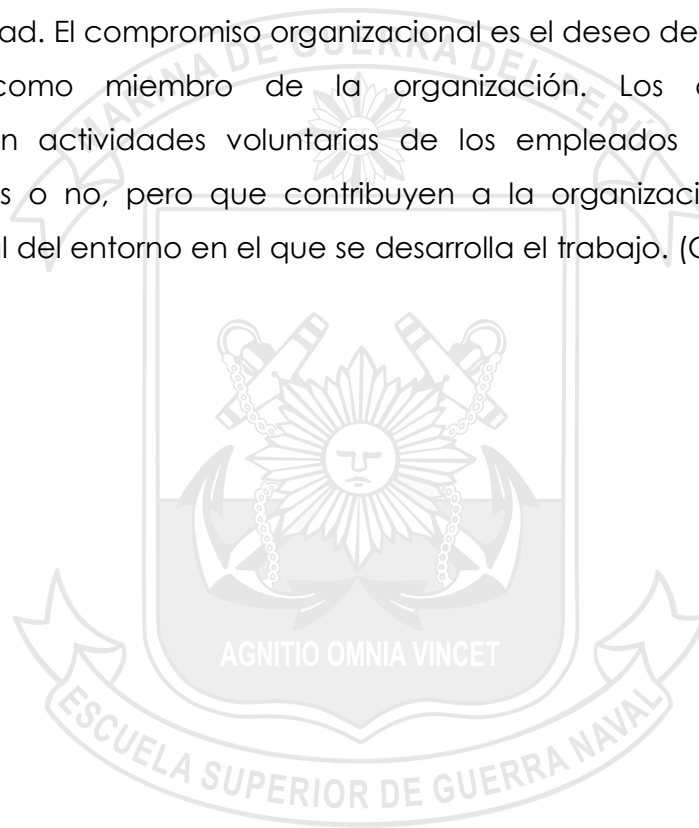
ad. El compromiso organizacional es el deseo de como miembro de la organización. Los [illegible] n actividades voluntarias de los empleados s o no, pero que contribuyen a la organizaci l del entorno en el que se desarrolla el trabajo. ([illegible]

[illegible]ARINA DE GUERRA DEL PER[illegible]

AGNITIO OMNIA VINCET

ESCUELA SUPERIOR DE GUERRA NAVAL